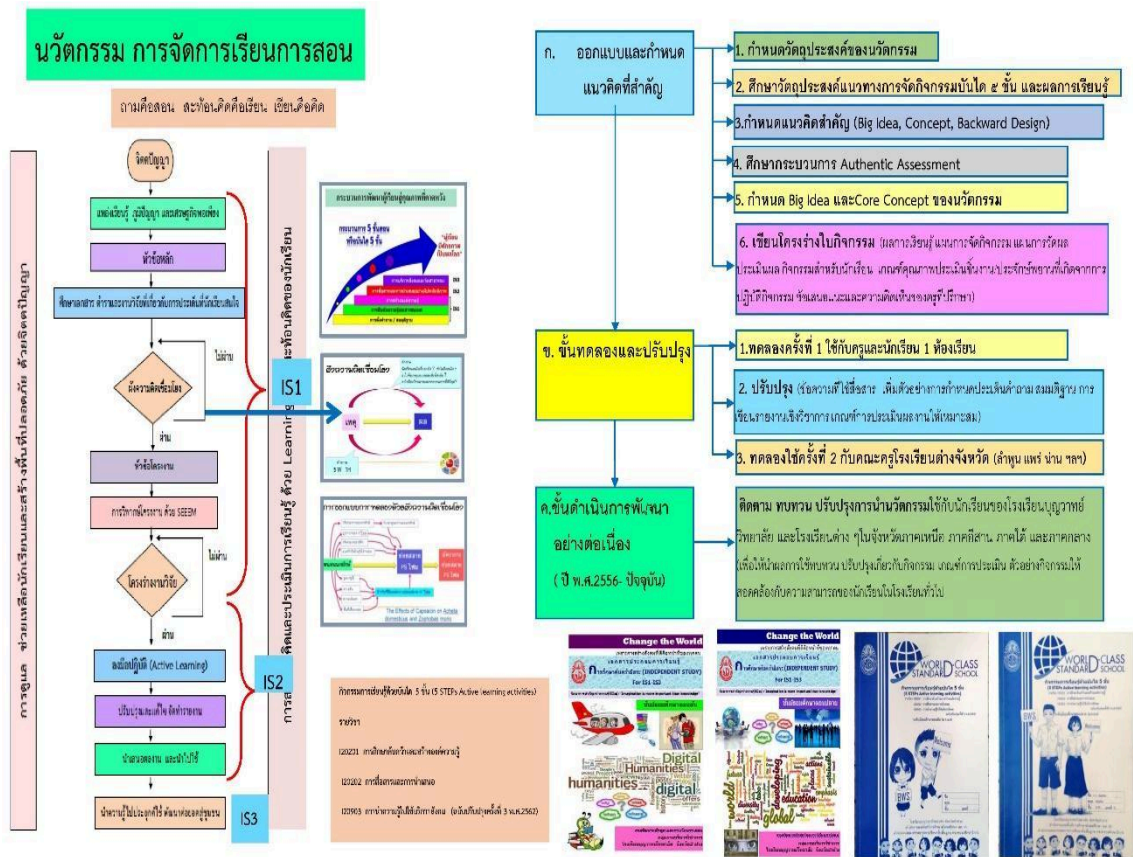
นวัตกรรม การจัดการเรียนการสอน

ถามคือสอน สะท้อนคิดคือเรียน เขียนคือคิด

การดูแล ช่วยเหลือนักเรียนและสร้างชั้นที่ปลอดภัย ด้วยจิตปัญญา

จิตตปัญญา

แหล่งเรียนรู้ ภูมิปัญญา และเศรษฐกิจพอเพียง

หัวข้อหลัก

ศึกษาเอกสาร ตำราและงานวิจัยที่เกี่ยวกับการประเด็นที่นักเรียนสนใจ

ตั้งความคิดเชื่อมโยง

ไม่ผ่าน

ผ่าน

หัวข้อโครงงาน

การวิจัยโครงงาน ด้วย SEEM

โครงร่างงานวิจัย

ไม่ผ่าน

ผ่าน

ลงมือปฏิบัติ (Active Learning)

ปรับปรุงและแก้ไข จัดทำรายงาน

นำเสนอผลงาน และนำไปใช้

นำความรู้ไปประยุกต์ใช้ พัฒนาต่อยอดสู่ชุมชน

การสะท้อนคิดและประเมินการเรียนรู้ ด้วย Learning สะท้อนคิดของนักเรียน

IS1

IS2

IS3

กระบวนการพัฒนาผู้เรียนสู่คุณภาพที่คาดหวัง

กระบวนการ 5 ขั้นตอน พัฒนาบันได 5 ขั้น

ผังความคิดเชื่อมโยง

เหตุ

ผล

การออกแบบการทดลองเชิงความคิดเชื่อมโยง

The Effects of Capsaicin on Aedes domesticus and Zoophobas morio

กิจกรรมการเรียนรู้สู่บันได 5 ขั้น (5 STEPs Active learning activities)

รายวิชา

I20201 การศึกษาค้นคว้าและสร้างองค์ความรู้

I20202 การสื่อสารและการนำเสนอ

I20903 การนำความรู้ไปใช้บริการสังคม (ฉบับปรับปรุงครั้งที่ 3 พ.ศ.2562)

ก. ออกแบบและกำหนดแนวคิดที่สำคัญ

1. กำหนดวัตถุประสงค์ของนวัตกรรม

2. ศึกษาวัตถุประสงค์แนวทางการจัดกิจกรรมบันได ๕ ขั้น และผลการเรียนรู้

3.กำหนดแนวคิดสำคัญ (Big Idea, Concept, Backward Design)

4. ศึกษากระบวนการ Authentic Assessment

5. กำหนด Big Idea และCore Concept ของนวัตกรรม

6. เขียนโครงร่างใบกิจกรรม (ผลการเรียนรู้ แผนการจัดกิจกรรม และการวัดผลประเมินผล กิจกรรมสำหรับนักเรียน เกณฑ์คุณภาพการประเมินชิ้นงาน/ประจักษ์พยานที่เกิดจากการปฏิบัติกิจกรรม จัดเสนอแนะและความคิดเห็นของครูที่ปรึกษา)

ข. ขั้นทดลองและปรับปรุง

1.ทดลองครั้งที่ 1 ใช้กับครูและนักเรียน 1 ห้องเรียน

2. ปรับปรุง (ข้อความที่ใช้สื่อสาร เพิ่มตัวอย่างการกำหนดประเด็นคำถาม สมมติฐาน การเขียนรายงานเชิงวิชาการ เกณฑ์การประเมินผลงานให้เหมาะสม)

3. ทดลองใช้ครั้งที่ 2 กับคณะครูโรงเรียนต่างจังหวัด (ลำพูน แพร่ น่าน ฯลฯ)

ค.ขั้นดำเนินการพัฒนาอย่างต่อเนื่อง ( ปี พ.ศ.2556- ปัจจุบัน)

ติดตาม ทบทวน ปรับปรุงการนำนวัตกรรมไปใช้กับนักเรียนของโรงเรียนบุญวาทย์วิทยาลัย และโรงเรียนต่าง ๆในจังหวัดภาคเหนือ ภาคอีสาน ภาคใต้ และภาคกลาง (เพื่อให้นำผลการใช้ทบทวน ปรับปรุงเกี่ยวกับกิจกรรม เกณฑ์การประเมิน ตัวอย่างกิจกรรมให้สอดคล้องกับความสามารถของนักเรียนในโรงเรียนทั่วไป

Change the World

Change the World

INDEPENDENT STUDY

INDEPENDENT STUDY

For IS1-IS3

For IS1-IS3

Digital Humanities

WORLD CLASS STANDARD SCHOOL

WORLD CLASS STANDARD SCHOOL

BWS

BWS